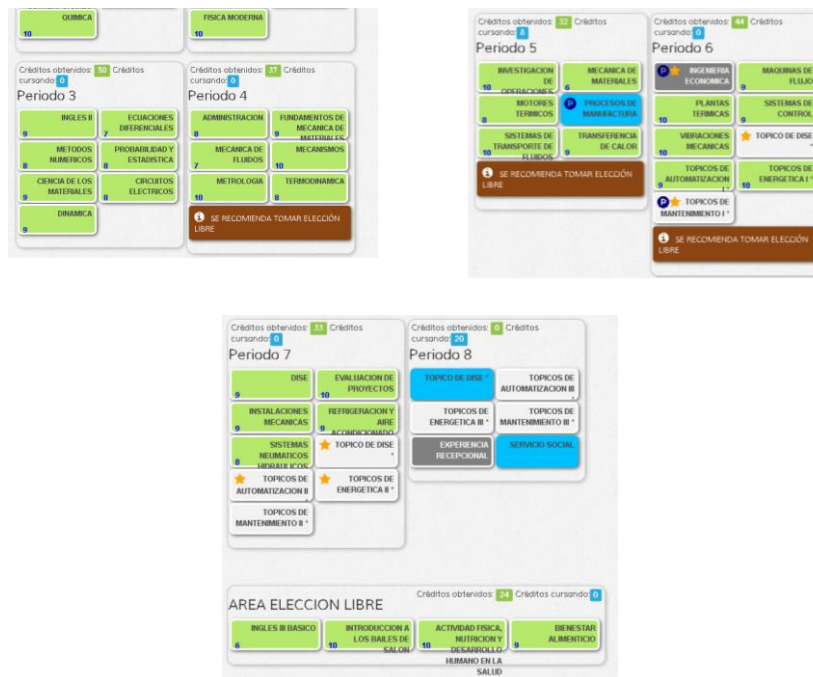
QUIMICA
10

FISICA MODERNA
10

Créditos obtenidos: 50 Créditos cursando: 0
Periodo 3

INGLES II
9

ECUACIONES DIFERENCIALES
7

METODOS NUMERICOS
8

PROBABILIDAD Y ESTADISTICA
8

CIENCIA DE LOS MATERIALES
9

CIRCUITOS ELECTRICOS
8

DINAMICA
9

Créditos obtenidos: 37 Créditos cursando: 0
Periodo 4

ADMINISTRACION
8

FUNDAMENTOS DE MECANICA DE MATERIALES

MECANICA DE FLUIDOS
7

MECANISMOS
8

METROLOGIA
10

TERMODINAMICA
8

SE RECOMIENDA TOMAR ELECCIÓN LIBRE

Créditos obtenidos: 32 Créditos cursando: 8
Periodo 5

INVESTIGACION DE OPERACIONES
10

MECANICA DE MATERIALES
6

MOTORES TERMICOS
8

PROCESOS DE MANUFACTURA

SISTEMAS DE TRANSPORTE DE FLUIDOS
10

TRANSFERENCIA DE CALOR
9

SE RECOMIENDA TOMAR ELECCIÓN LIBRE

Créditos obtenidos: 44 Créditos cursando: 0
Periodo 6

INGENIERIA ECONOMICA

MAQUINAS DE FLUJO

PLANTAS TERMICAS
10

SISTEMAS DE CONTROL

VIBRACIONES MECANICAS
10

TOPICO DE DISE

TOPICOS DE AUTOMATIZACION I
9

TOPICOS DE ENERGETICA I
10

TOPICOS DE MANTENIMIENTO I *

SE RECOMIENDA TOMAR ELECCIÓN LIBRE

Créditos obtenidos: 33 Créditos cursando: 0
Periodo 7

DISE
9

EVALUACION DE PROYECTOS
10

INSTALACIONES MECANICAS
9

REFRIGERACION Y AIRE ACONDICIONADO
9

SISTEMAS NEUMATICOS HIDRAULICOS
8

TOPICO DE DISE *

TOPICOS DE AUTOMATIZACION II *

TOPICOS DE ENERGETICA II *

TOPICOS DE MANTENIMIENTO II *

Créditos obtenidos: 0 Créditos cursando: 20
Periodo 8

TOPICO DE DISE *

TOPICOS DE AUTOMATIZACION III *

TOPICOS DE ENERGETICA III *

TOPICOS DE MANTENIMIENTO III *

EXPERIENCIA RECEPCIONAL

SERVICIO SOCIAL

AREA ELECCION LIBRE
Créditos obtenidos: 24 Créditos cursando: 0

INGLES III BASICO
6

INTRODUCCION A LOS BAILES DE SALON
10

ACTIVIDAD FISICA, NUTRICION Y DESARROLLO HUMANO EN LA SALUD
10

BIENESTAR ALIMENTICIO
9